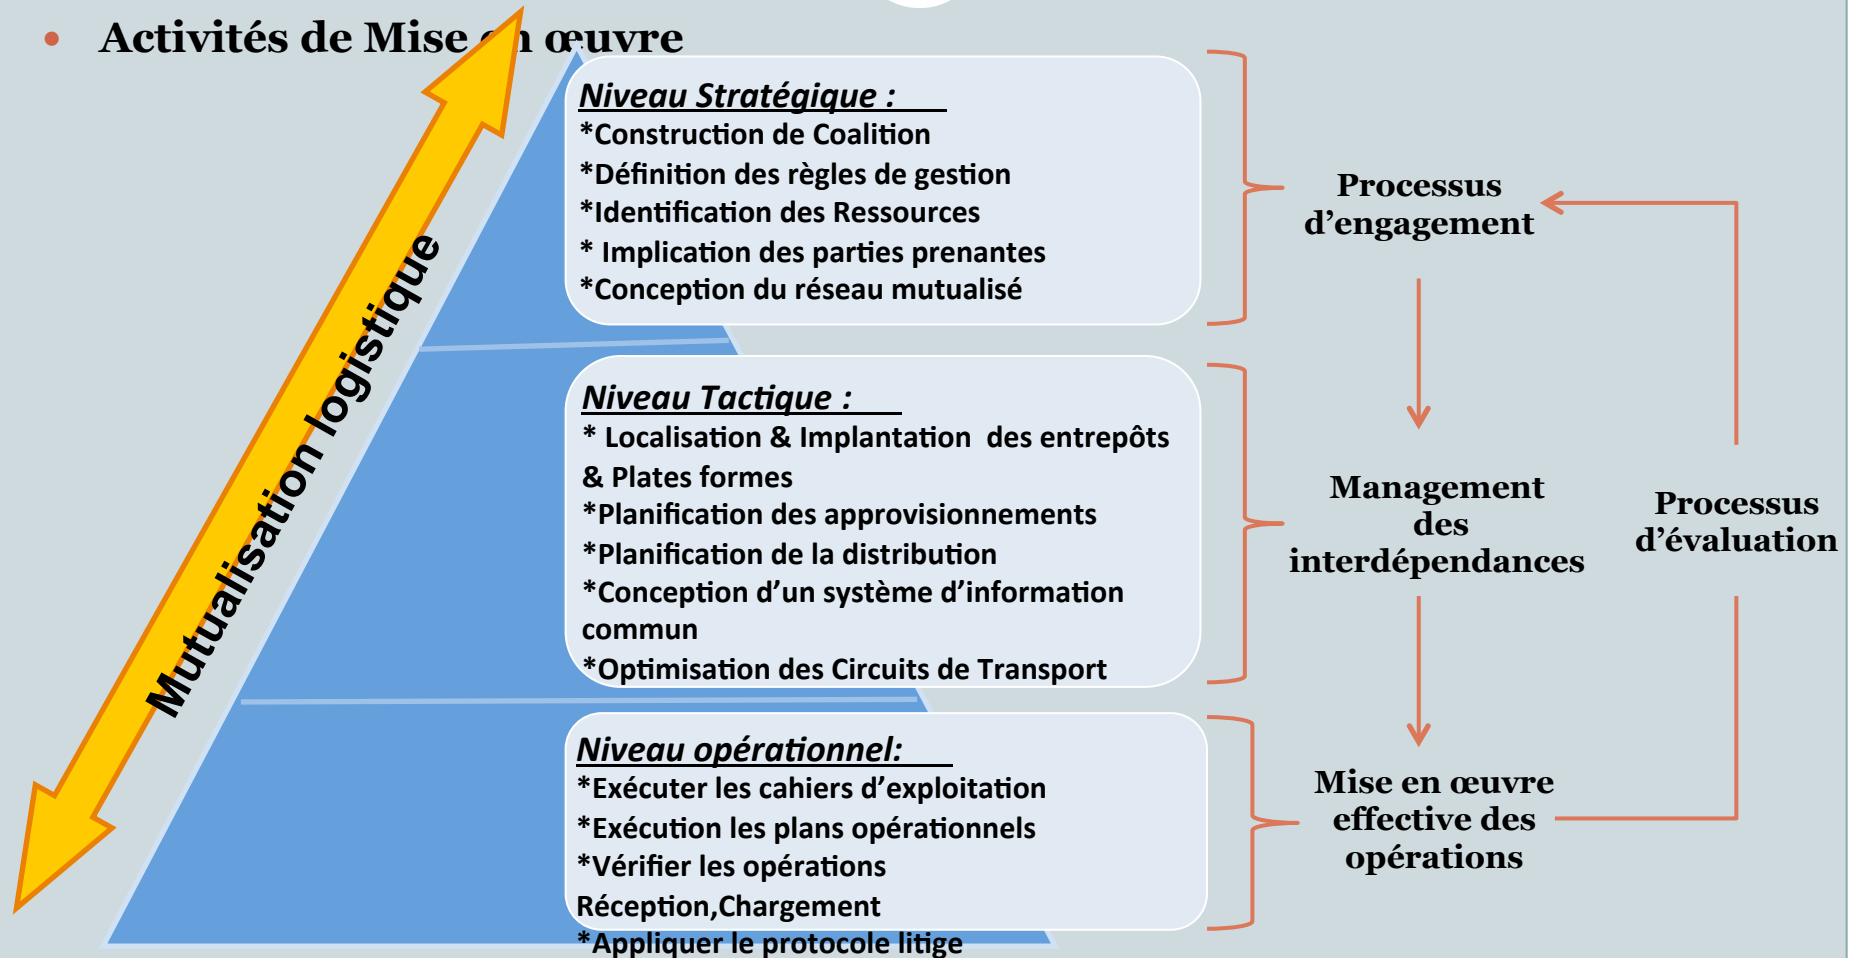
• Activités de Mise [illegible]n œuvre

Mutualisation logistique

Niveau Stratégique :
*Construction de Coalition
*Définition des règles de gestion
*Identification des Ressources
* Implication des parties prenantes
*Conception du réseau mutualisé

Niveau Tactique :
* Localisation & Implantation des entrepôts & Plates formes
*Planification des approvisionnements
*Planification de la distribution
*Conception d'un système d'information commun
*Optimisation des Circuits de Transport

Niveau opérationnel:
*Exécuter les cahiers d'exploitation
*Exécution les plans opérationnels
*Vérifier les opérations Réception,Chargement
*Appliquer le protocole litige

Processus d'engagement

Management des interdépendances

Mise en œuvre effective des opérations

Processus d'évaluation